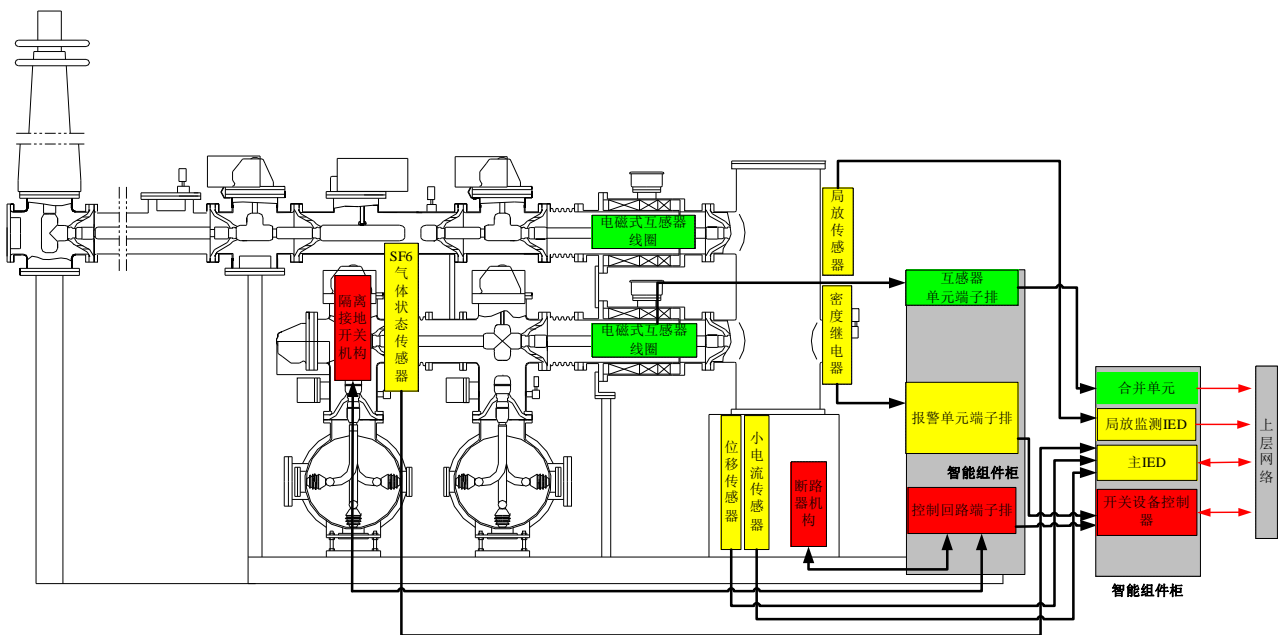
电磁式互感器线圈

局放传感器

SF6气体状态传感器

隔离接地开关机构

互感器单元端子排

密度继电器

电磁式互感器线圈

合并单元

报警单元端子排

局放监测IED

上层网络

位移传感器

小电流传感器

断路器机构

智能组件柜

主IED

控制回路端子排

开关设备控制器

智能组件柜